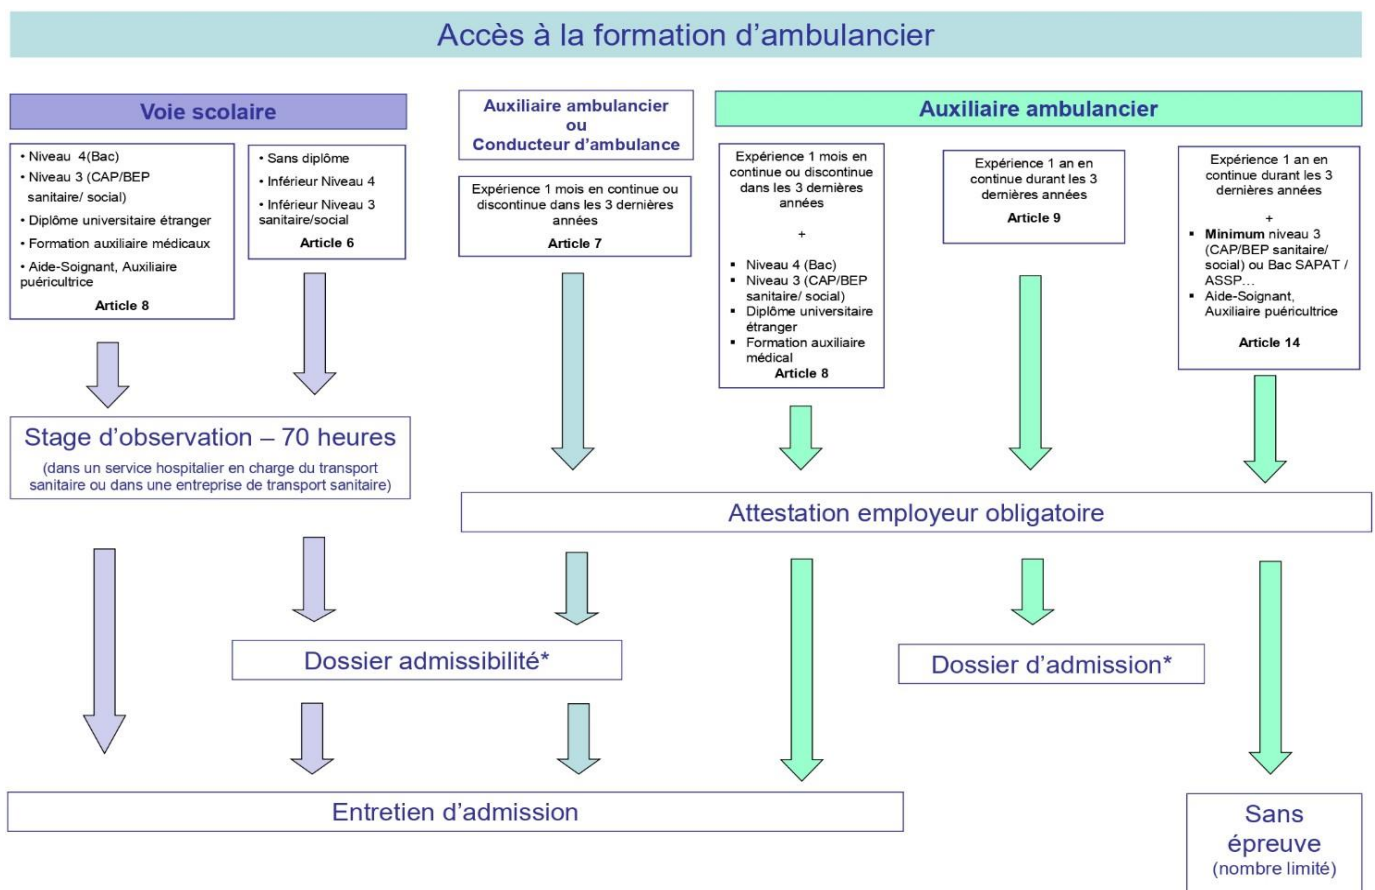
Accès à la formation d'ambulancier

Voie scolaire

• Niveau 4(Bac)
• Niveau 3 (CAP/BEP sanitaire/ social)
• Diplôme universitaire étranger
• Formation auxiliaire médicaux
• Aide-Soignant, Auxiliaire puéricultrice
Article 8

• Sans diplôme
• Inférieur Niveau 4
• Inférieur Niveau 3 sanitaire/social
Article 6

Auxiliaire ambulancier ou Conducteur d'ambulance

Expérience 1 mois en continue ou discontinue dans les 3 dernières années
Article 7

Auxiliaire ambulancier

Expérience 1 mois en continue ou discontinue dans les 3 dernières années
+
▪ Niveau 4 (Bac)
▪ Niveau 3 (CAP/BEP sanitaire/ social)
▪ Diplôme universitaire étranger
▪ Formation auxiliaire médical
Article 8

Expérience 1 an en continue durant les 3 dernières années
Article 9

Expérience 1 an en continue durant les 3 dernières années
+
▪ Minimum niveau 3 (CAP/BEP sanitaire/ social) ou Bac SAPAT / ASSP…
▪ Aide-Soignant, Auxiliaire puéricultrice
Article 14

Stage d'observation – 70 heures
(dans un service hospitalier en charge du transport sanitaire ou dans une entreprise de transport sanitaire)

Attestation employeur obligatoire

Dossier admissibilité*

Dossier d'admission*

Entretien d'admission

Sans épreuve
(nombre limité)